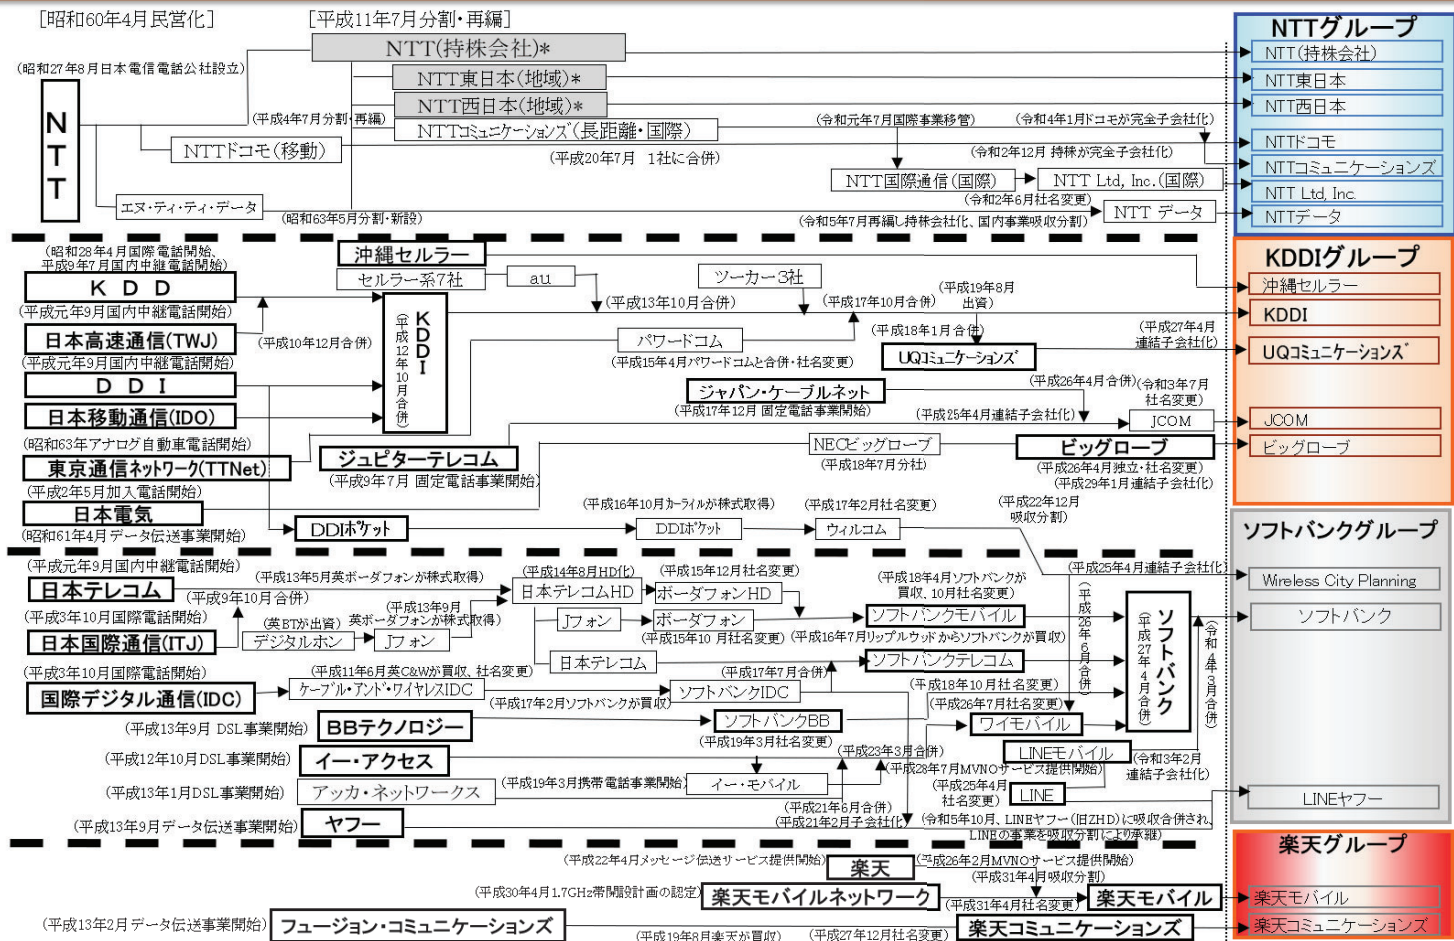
[昭和60年4月民営化]

[平成11年7月分割・再編]

NTT(持株会社)*

(昭和27年8月日本電信電話公社設立)

NTT

NTT東日本(地域)*

NTT西日本(地域)*

(平成4年7月分割・再編)

NTTコミュニケーションズ(長距離・国際)

NTTドコモ(移動)

(令和元年7月国際事業移管)

(令和4年1月ドコモが完全子会社化)

(平成20年7月 1社に合併)

(令和2年12月 持株が完全子会社化)

NTT国際通信(国際)

NTT Ltd, Inc.(国際)

エヌ・ティ・ティ・データ

(令和2年6月社名変更)

(昭和63年5月分割・新設)

NTT データ

(令和5年7月再編し持株会社化、国内事業吸収分割)

NTTグループ

NTT(持株会社)

NTT東日本

NTT西日本

NTTドコモ

NTTコミュニケーションズ

NTT Ltd, Inc.

NTTデータ

(昭和28年4月国際電話開始、平成9年7月国内中継電話開始)

沖縄セルラー

セルラー系7社

au

ツーカー3社

K D D

(平成元年9月国内中継電話開始)

(平成13年10月合併)

(平成17年10月合併)

(平成19年8月出資)

KDDIグループ

沖縄セルラー

KDDI

日本高速通信(TWJ)

(平成10年12月合併)

KDDI (平成12年10月合併)

パワードコム

(平成18年1月合併)

(平成27年4月連結子会社化)

(平成元年9月国内中継電話開始)

(平成15年4月パワードコムと合併・社名変更)

UQコミュニケーションズ

UQコミュニケーションズ

D D I

ジャパン・ケーブルネット

(平成26年4月合併)

(令和3年7月社名変更)

日本移動通信(IDO)

(平成17年12月 固定電話事業開始)

(平成25年4月連結子会社化)

JCOM

JCOM

(昭和63年アナログ自動車電話開始)

NECビッグローブ

ビッグローブ

ビッグローブ

東京通信ネットワーク(TTNet)

ジュピターテレコム

(平成18年7月分社)

(平成9年7月 固定電話事業開始)

(平成26年4月独立・社名変更)

(平成29年1月連結子会社化)

(平成2年5月加入電話開始)

日本電気

(平成16年10月カーライルが株式取得)

(平成17年2月社名変更)

(平成22年12月吸収分割)

DDIポケット

DDIポケット

ウィルコム

(昭和61年4月データ伝送事業開始)

ソフトバンクグループ

(平成元年9月国内中継電話開始)

(平成13年5月英ボーダフォンが株式取得)

(平成14年8月HD化)

(平成15年12月社名変更)

(平成18年4月ソフトバンクが買収、10月社名変更)

(平成25年4月連結子会社化)

Wireless City Planning

日本テレコム

(平成9年10月合併)

日本テレコムHD

ボーダフォンHD

ソフトバンクモバイル

(平成3年10月国際電話開始)

(英BTが出資)

(平成13年9月英ボーダフォンが株式取得)

Jフォン

ボーダフォン

(平成26年6月合併)

ソフトバンク (平成27年4月合併)

(令和3年3月合併)

ソフトバンク

日本国際通信(ITJ)

デジタルホン

Jフォン

(平成15年10月社名変更)

(平成16年7月リップルウッドからソフトバンクが買収)

日本テレコム

ソフトバンクテレコム

(平成3年10月国際電話開始)

(平成11年6月英C&Wが買収、社名変更)

(平成17年7月合併)

国際デジタル通信(IDC)

ケーブル・アンド・ワイヤレスIDC

ソフトバンクIDC

(平成18年10月社名変更)

(平成17年2月ソフトバンクが買収)

(平成26年7月社名変更)

(平成13年9月 DSL事業開始)

BBテクノロジー

ソフトバンクBB

ワイモバイル

(平成19年3月社名変更)

(平成23年3月合併)

LINEモバイル

(平成12年10月DSL事業開始)

イー・アクセス

(平成28年7月MVNOサービス提供開始)

(令和3年2月連結子会社化)

(平成19年3月携帯電話事業開始)

イー・モバイル

(平成25年4月社名変更)

(平成13年1月DSL事業開始)

アッカ・ネットワークス

LINE

LINEヤフー

(平成21年6月合併)

(平成13年9月データ伝送事業開始)

ヤフー

(平成21年2月子会社化)

(令和5年10月、LINEヤフー(旧ZHD)に吸収合併され、LINEの事業を吸収分割により承継)

楽天グループ

(平成22年4月メッセージ伝送サービス提供開始)

楽天

(平成26年2月MVNOサービス提供開始)

(平成31年4月吸収分割)

(平成30年4月1.7GHz帯開設計画の認定)

楽天モバイルネットワーク

(平成31年4月社名変更)

楽天モバイル

楽天モバイル

(平成13年2月データ伝送事業開始)

フュージョン・コミュニケーションズ

楽天コミュニケーションズ

楽天コミュニケーションズ

(平成19年8月楽天が買収)

(平成27年12月社名変更)